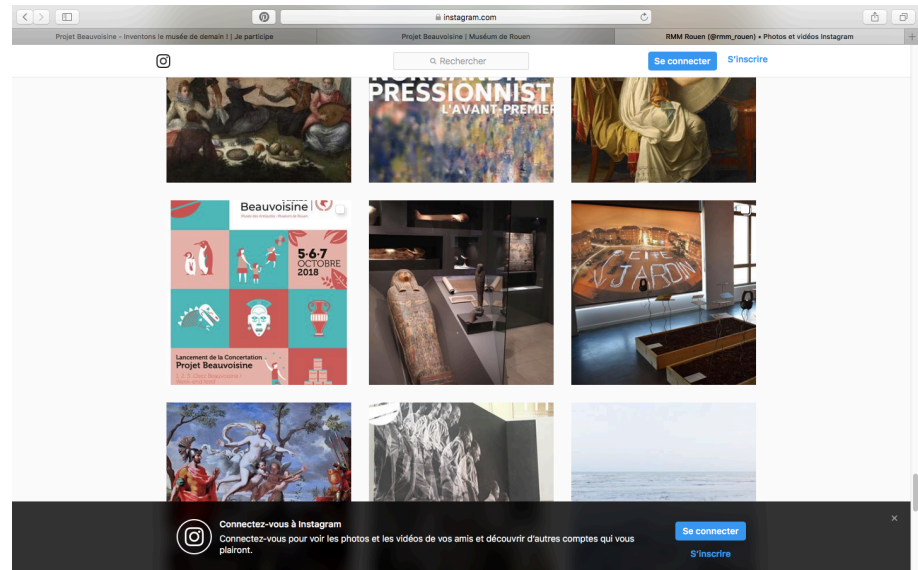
instagram.com

Projet Beauvoisine - Inventons le musée de demain ! | Je participe

Projet Beauvoisine | Muséum de Rouen

RMM Rouen (@rmm_rouen) • Photos et vidéos Instagram

Rechercher

Se connecter

S'inscrire

PRESSIONNIST

L'AVANT-PREMIER

Beauvoisine

Musée des Antiquités · Muséum de Rouen

5·6·7 OCTOBRE 2018

Lancement de la Concertation Projet Beauvoisine

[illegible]

Connectez-vous à Instagram

Connectez-vous pour voir les photos et les vidéos de vos amis et découvrir d'autres comptes qui vous plairont.

Se connecter

S'inscrire